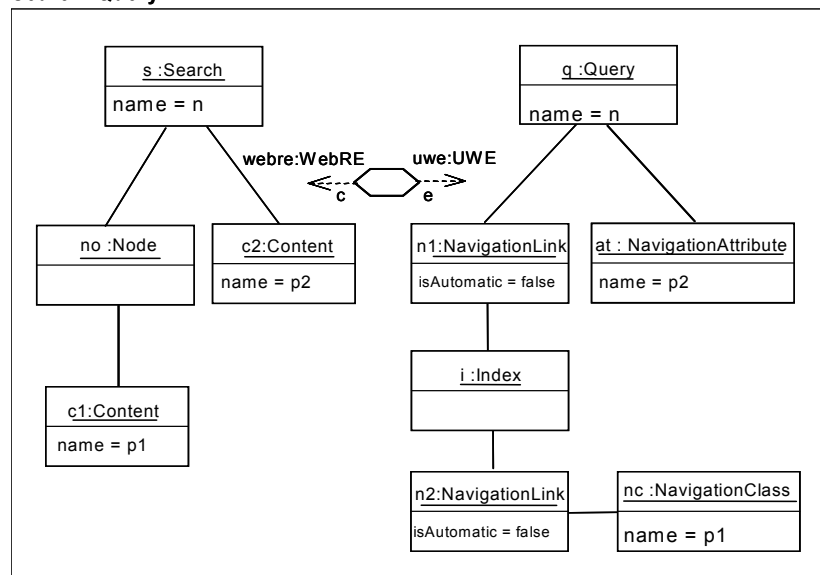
s :Search
name = n

q :Query
name = n

webre:WebRE
uwe:UWE
c
e

no :Node

c2:Content
name = p2

n1:NavigationLink
isAutomatic = false

at : NavigationAttribute
name = p2

i :Index

c1:Content
name = p1

n2:NavigationLink
isAutomatic = false

nc :NavigationClass
name = p1